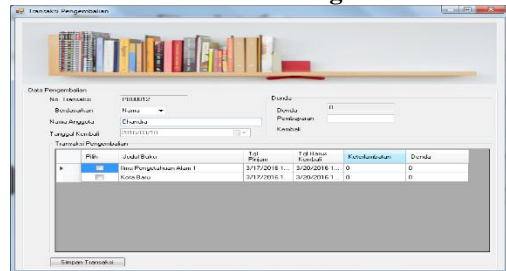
Transaksi Pengembalian

Data Pengembalian

No. Transaksi P000052

Berdasarkan Nama

Nama Anggota Chandra

Tanggal Kembali 2016/03/20

Denda

Denda 0

Pembayaran

Kembali

Transaksi Pengembalian

| | Pilih | Judul Buku | Tgl Pinjam | Tgl Harus Kembali | Keterlambatan | Denda |
|---|---|---|---|---|---|---|
| ▶ | | Ilmu Pengetahuan Alam 1 | 3/17/2016 1... | 3/20/2016 1... | 0 | 0 |
| | | Kota Baru | 3/17/2016 1... | 3/20/2016 1... | 0 | 0 |

Simpan Transaksi